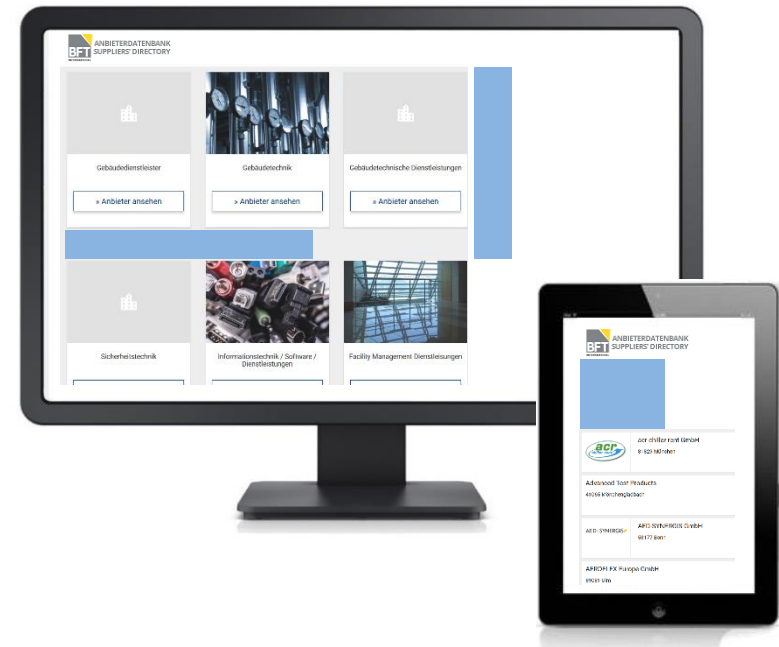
BFT INTERNATIONAL
ANBIETERDATENBANK
SUPPLIERS' DIRECTORY

Gebäudedienstleister
» Anbieter ansehen

Gebäudetechnik
» Anbieter ansehen

Gebäudetechnische Dienstleistungen
» Anbieter ansehen

Sicherheitstechnik

Informationstechnik / Software / Dienstleistungen

Facility Management Dienstleistungen

BFT INTERNATIONAL
ANBIETERDATENBANK
SUPPLIERS' DIRECTORY

acr
acr chiller rent GmbH
81829 München

Advanced Test Products
41066 Mönchengladbach

AHG SYNERGIS
AHG SYNERGIS GmbH
53177 Bonn

AIRCHEX Europa GmbH
89081 Ulm